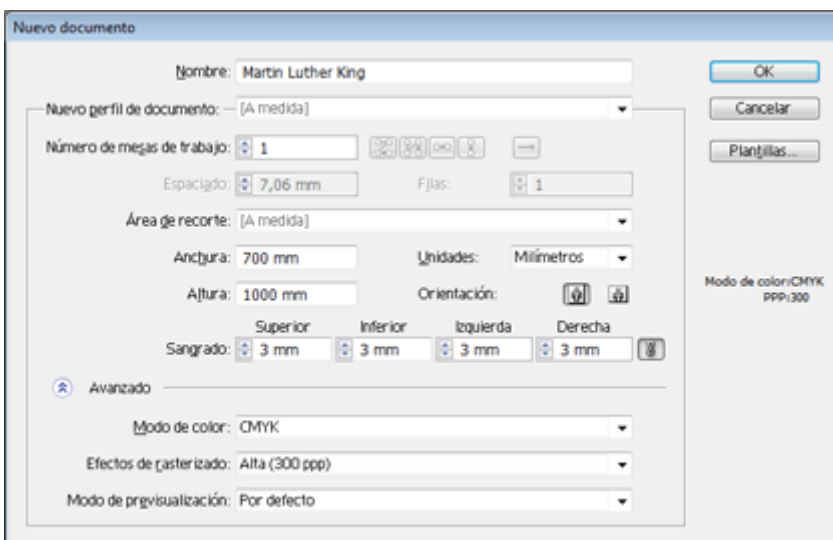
Nuevo documento

Nombre: Martin Luther King

OK

Cancelar

Plantillas...

Nuevo perfil de documento: [A medida]

Número de mesas de trabajo: 1

Espaciado: 7,06 mm

Filas: 1

Área de recorte: [A medida]

Anchura: 700 mm

Unidades: Milímetros

Altura: 1000 mm

Orientación:

Modo de color:CMYK
PPP:300

Superior Inferior Izquierda Derecha

Sangrado: 3 mm 3 mm 3 mm 3 mm

Avanzado

Modo de color: CMYK

Efectos de rasterizado: Alta (300 ppp)

Modo de previsualización: Por defecto